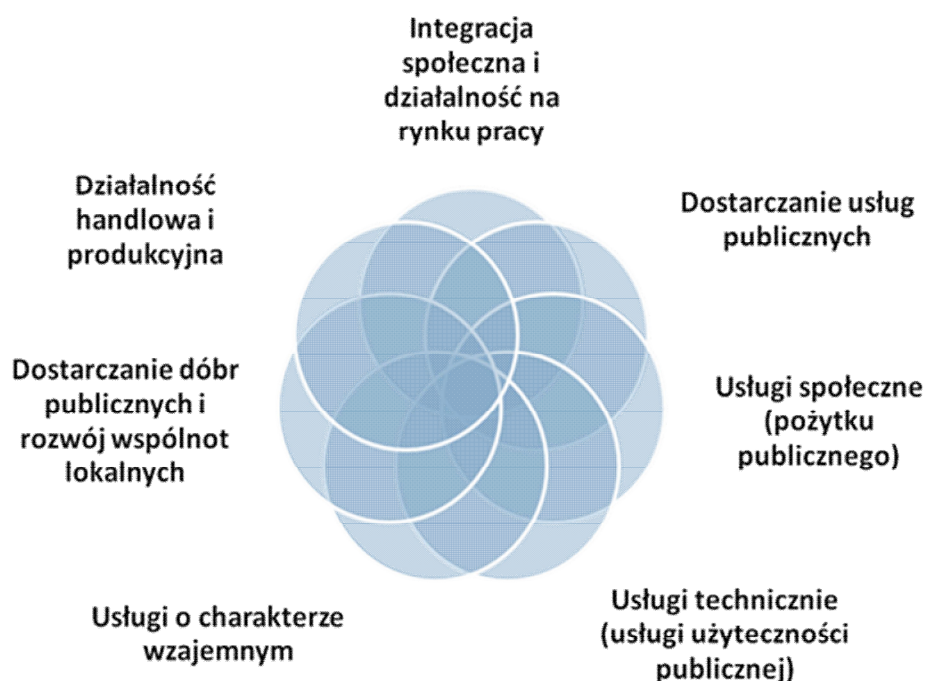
Integracja społeczna i działalność na rynku pracy

Dostarczanie usług publicznych

Usługi społeczne (pożytku publicznego)

Usługi technicznie (usługi użyteczności publicznej)

Usługi o charakterze wzajemnym

Dostarczanie dóbr publicznych i rozwój wspólnot lokalnych

Działalność handlowa i produkcyjna